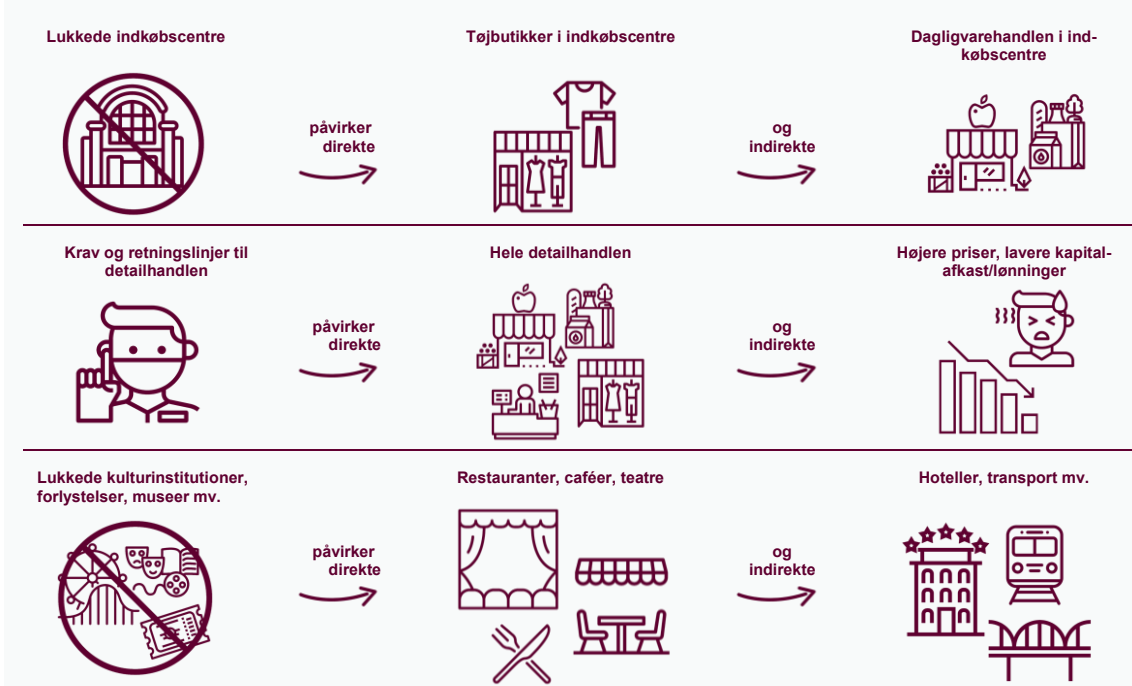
Lukkede indkøbscentre

påvirker direkte

Tøjbutikker i indkøbscentre

og indirekte

Dagligvarehandlen i indkøbscentre

Krav og retningslinjer til detailhandlen

påvirker direkte

Hele detailhandlen

og indirekte

Højere priser, lavere kapitalafkast/lønninger

Lukkede kulturinstitutioner, forlystelser, museer mv.

påvirker direkte

Restauranter, caféer, teatre

og indirekte

Hoteller, transport mv.